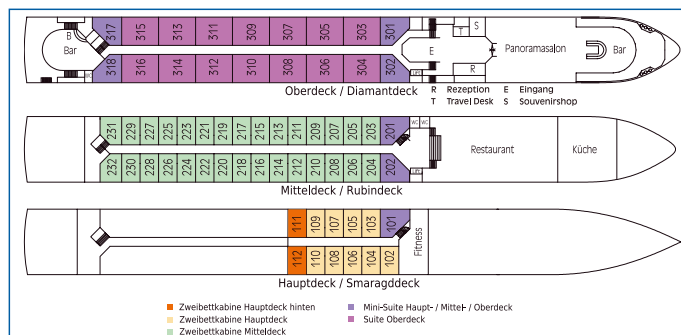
Bar
B
317 315 313 311 309 307 305 303 301
318 316 314 312 310 308 306 304 302
WC
LIFT
E
T
S
R
Panoramasalon
Bar
Oberdeck / Diamantdeck
R Rezeption
T Travel Desk
E Eingang
S Souvenirshop

231 229 227 225 223 221 219 217 215 213 211 209 207 205 203 201
232 230 228 226 224 222 220 218 216 214 212 210 208 206 204 202
WC WC
LIFT
Restaurant
Küche
Mitteldeck / Rubindeck

111 109 107 105 103 101
112 110 108 106 104 102
Fitness
Hauptdeck / Smaragddeck

Zweibettkabine Hauptdeck hinten
Zweibettkabine Hauptdeck
Zweibettkabine Mitteldeck
Mini-Suite Haupt- / Mittel- / Oberdeck
Suite Oberdeck